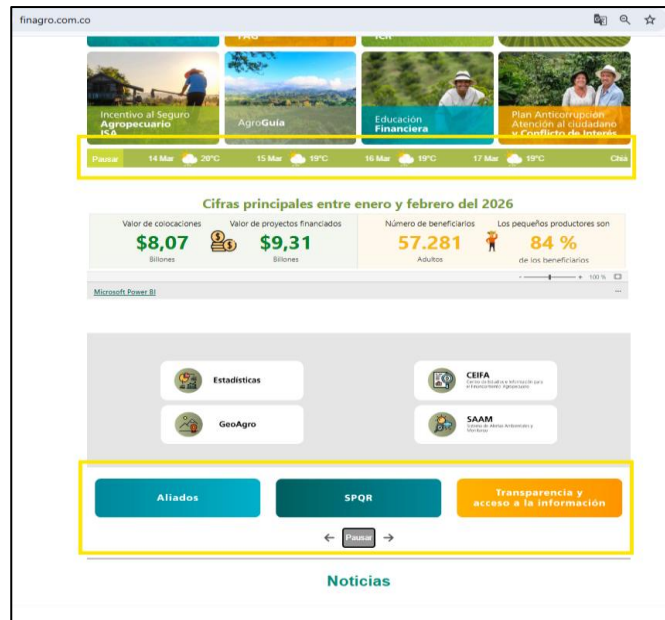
finagro.com.co

FAG

ICR

Incentivo al Seguro Agropecuario ISA

AgroGuía

Educación Financiera

Plan Anticorrupción Atención al ciudadano y Conflicto de Interés

Pausar 14 Mar 20°C 15 Mar 19°C 16 Mar 19°C 17 Mar 19°C Chía

Cifras principales entre enero y febrero del 2026

Valor de colocaciones $8,07 Billones

Valor de proyectos financiados $9,31 Billones

Número de beneficiarios 57.281 Adultos

Los pequeños productores son 84 % de los beneficiarios

100 %

Microsoft Power BI

Estadísticas

GeoAgro

CEIFA Centro de Estudios e Información para el Financiamiento Agropecuario

SAAM Sistema de Alertas Ambientales y Monitoreo

Aliados

SPQR

Transparencia y acceso a la información

Pausar

Noticias